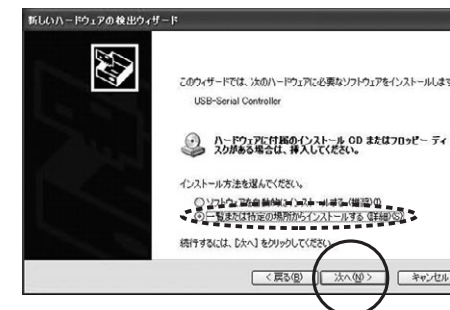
新しいハードウェアの検出ウィザード

このウィザードでは、次のハードウェアに必要なソフトウェアをインストールしま

USB-Serial Controller

ハードウェアに付属のインストール CD またはフロッピー ディスクがある場合は、挿入してください。

インストール方法を選んでください。

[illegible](推奨)(I)

一覧または特定の場所からインストールする (詳細)(S)

続行するには、[次へ] をクリックしてください。

< 戻る(B)

次へ(N) >

キャンセル